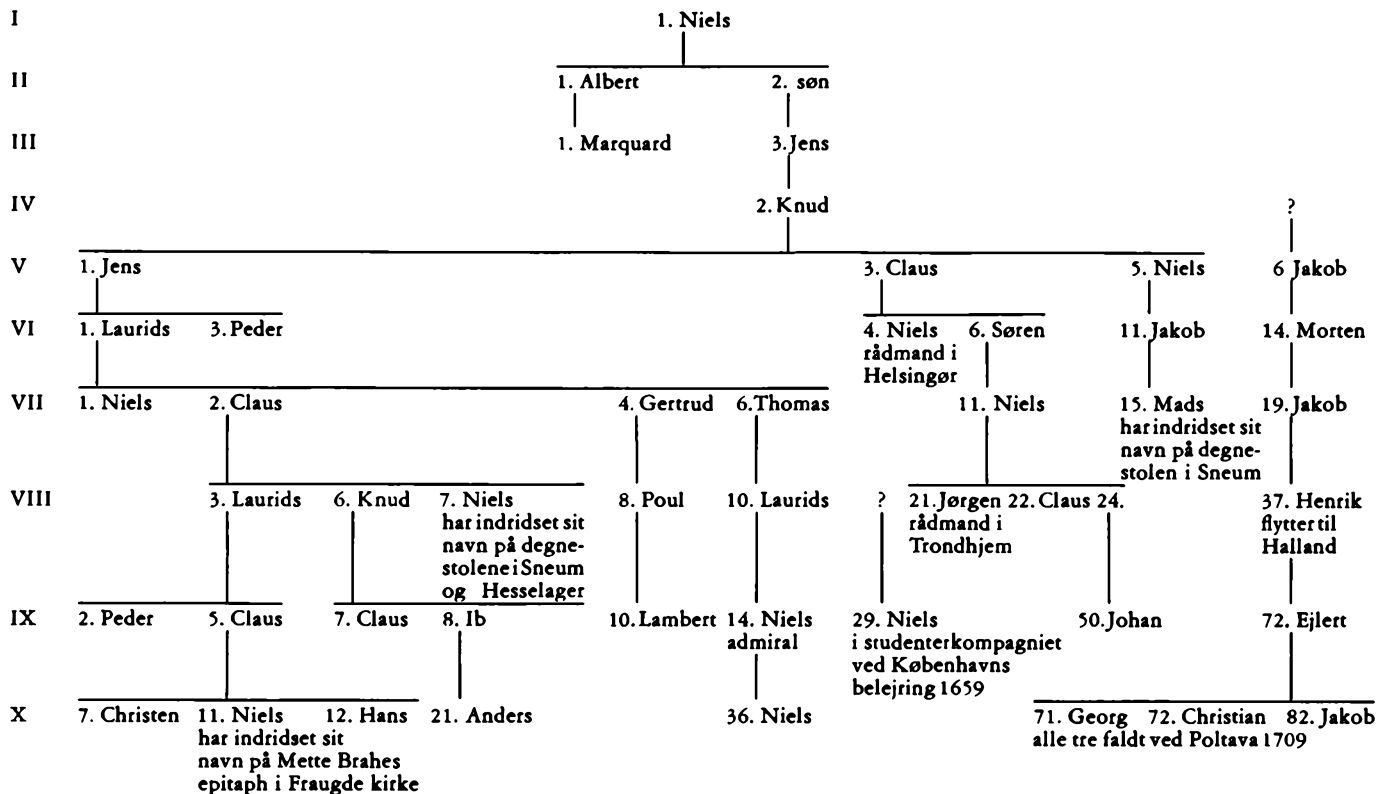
I
1. Niels

II
1. Albert
2. søn

III
1. Marquard
3. Jens

IV
2. Knud
?

V
1. Jens
3. Claus
5. Niels
6 Jakob

VI
1. Laurids
3. Peder
4. Niels rådmand i Helsingør
6. Søren
11. Jakob
14. Morten

VII
1. Niels
2. Claus
4. Gertrud
6. Thomas
11. Niels
15. Mads har indridset sit navn på degnestolen i Sneum
19. Jakob

VIII
3. Laurids
6. Knud
7. Niels har indridset sit navn på degnestolene i Sneum og Hesselager
8. Poul
10. Laurids
?
21. Jørgen rådmand i Trondhjem
22. Claus
24.
37. Henrik flytter til Halland

IX
2. Peder
5. Claus
7. Claus
8. Ib
10. Lambert
14. Niels admiral
29. Niels i studenterkompagniet ved Københavns belejring 1659
50. Johan
72. Ejlert

X
7. Christen
11. Niels har indridset sit navn på Mette Brahes epitaph i Fraugde kirke
12. Hans
21. Anders
36. Niels
71. Georg
72. Christian
82. Jakob
alle tre faldt ved Poltava 1709